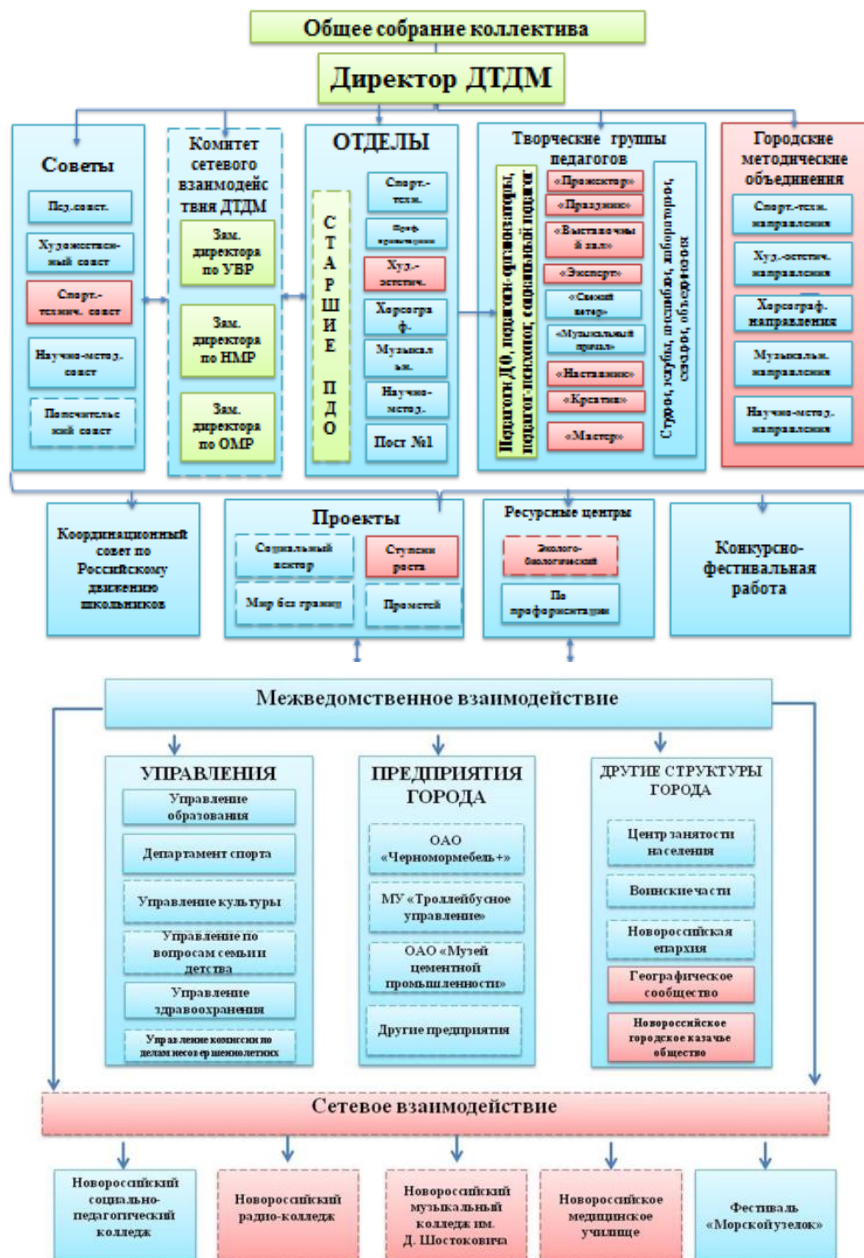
Общее собрание коллектива

Директор ДТДМ

Советы

Пед.совет.

Художественный совет

Спорт.-технич. совет

Научно-метод. совет

Попечительский совет

Комитет сетевого взаимодействия ДТДМ

Зам. директора по УВР

Зам. директора по НМР

Зам. директора по ОМР

ОТДЕЛЫ

СТАРШИЕ ПДО

Спорт.-техн.

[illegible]

Худ.-эстетич.

Хореограф.

Музыкальн.

Научно-метод.

Пост №1

Творческие группы педагогов

Педагоги ДО, педагоги-организаторы, педагоги-психологи, социальный педагог

«Прожектор»

«Праздник»

«Выставочный зал»

«Эксперт»

«Свежий ветер»

«Музыкальный прибой»

«Наставник»

«Креатив»

«Мастер»

Студии, клубы, ансамбли, лаборатории, секции, объединения

Городские методические объединения

Спорт.-техн. направления

Худ.-эстетич. направления

Хореограф. направления

Музыкальн. направления

Научно-метод. направления

Координационный совет по Российскому движению школьников

Проекты

Социальный вектор

Ступени роста

Мир без границ

Прометей

Ресурсные центры

Эколого-биологический

По профориентации

Конкурсно-фестивальная работа

Межведомственное взаимодействие

УПРАВЛЕНИЯ

Управление образования

Департамент спорта

Управление культуры

Управление по вопросам семьи и детства

Управление здравоохранения

Управление комиссии по делам несовершеннолетних

ПРЕДПРИЯТИЯ ГОРОДА

ОАО «Черномормебель+»

МУ «Троллейбусное управление»

ОАО «Музей цементной промышленности»

Другие предприятия

ДРУГИЕ СТРУКТУРЫ ГОРОДА

Центр занятости населения

Воинские части

Новороссийская епархия

Географическое сообщество

Новороссийское городское казачье общество

Сетевое взаимодействие

Новороссийский социально-педагогический колледж

Новороссийский радио-колледж

Новороссийский музыкальный колледж им. Д. Шостоковича

Новороссийское медицинское училище

Фестиваль «Морской узелок»